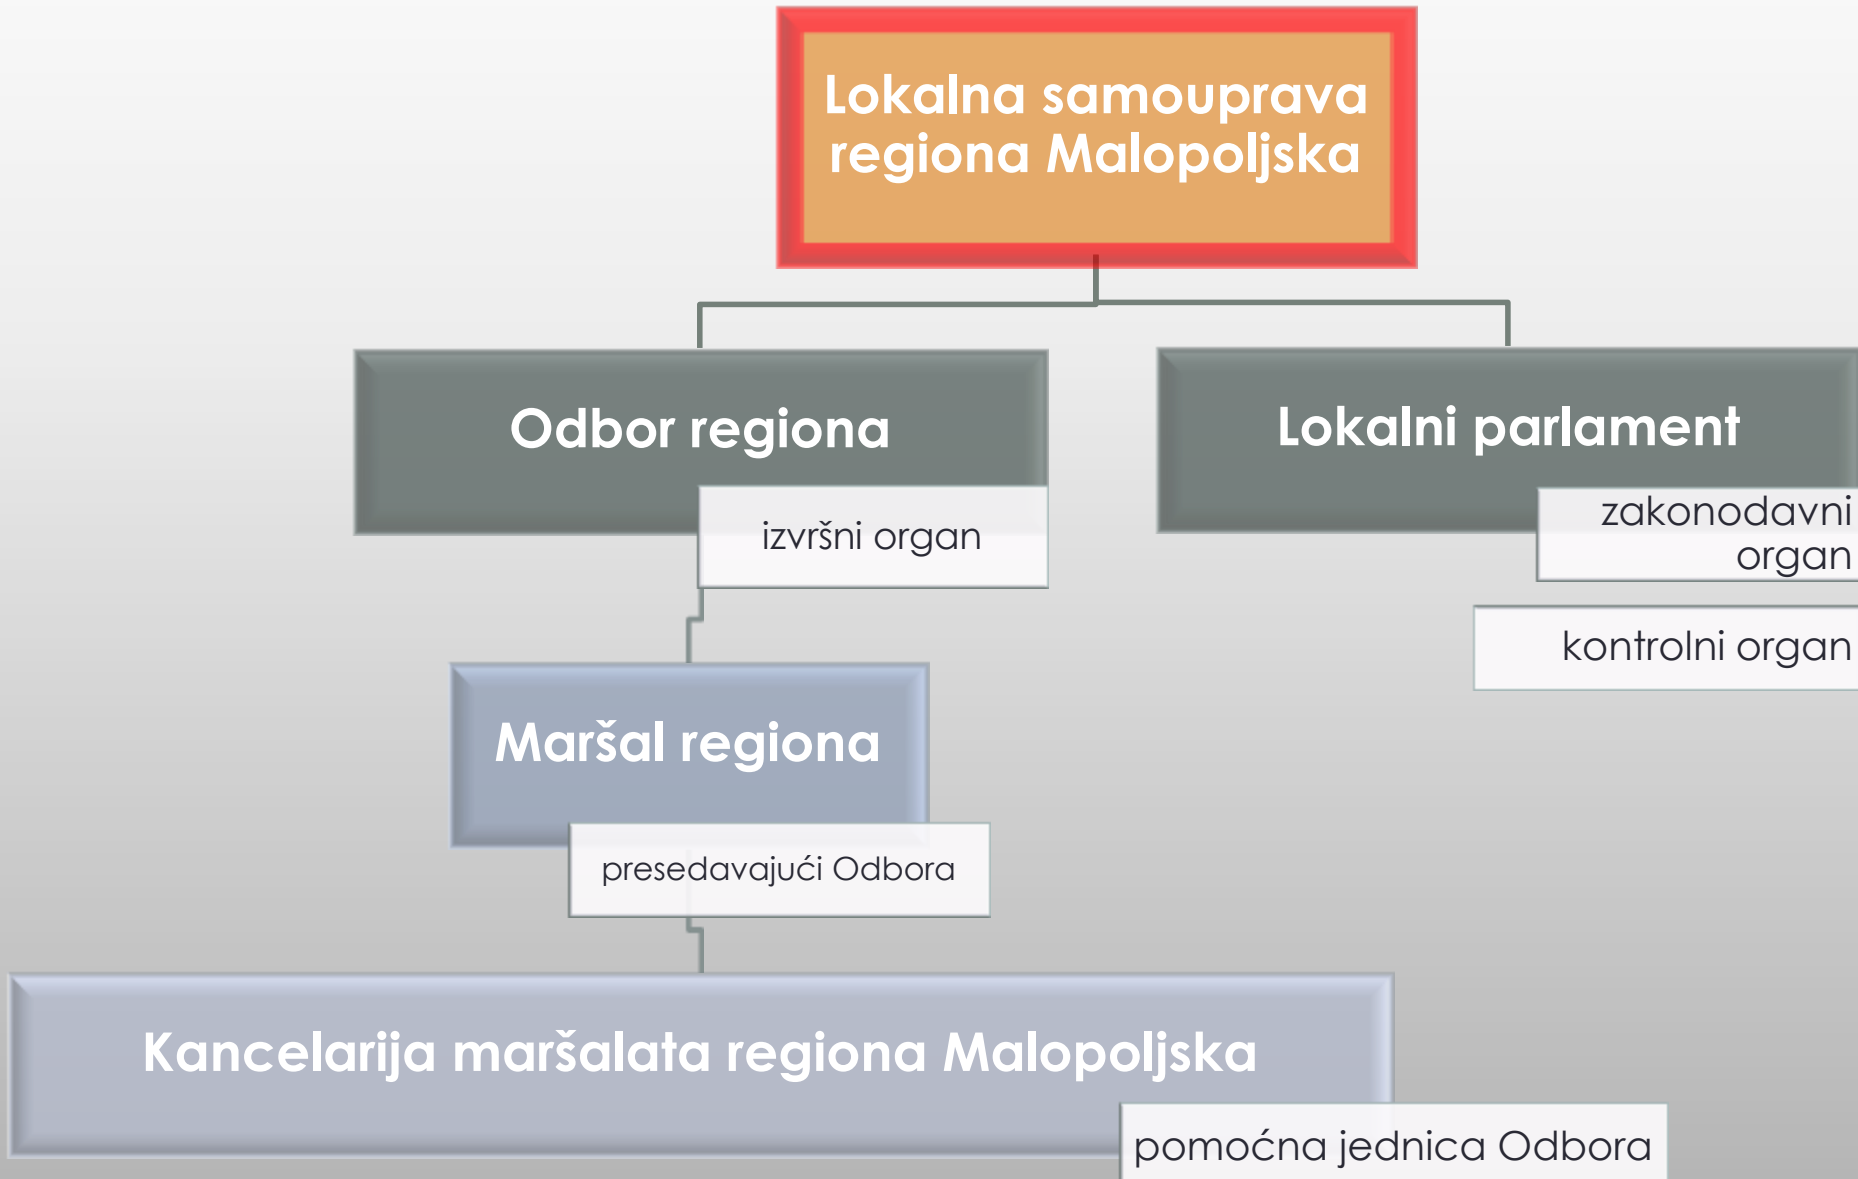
Lokalna samouprava regiona Malopoljska

Odbor regiona

izvršni organ

Lokalni parlament

zakonodavni organ

kontrolni organ

Maršal regiona

presedavajući Odbora

Kancelarija maršalata regiona Malopoljska

pomoćna jednica Odbora